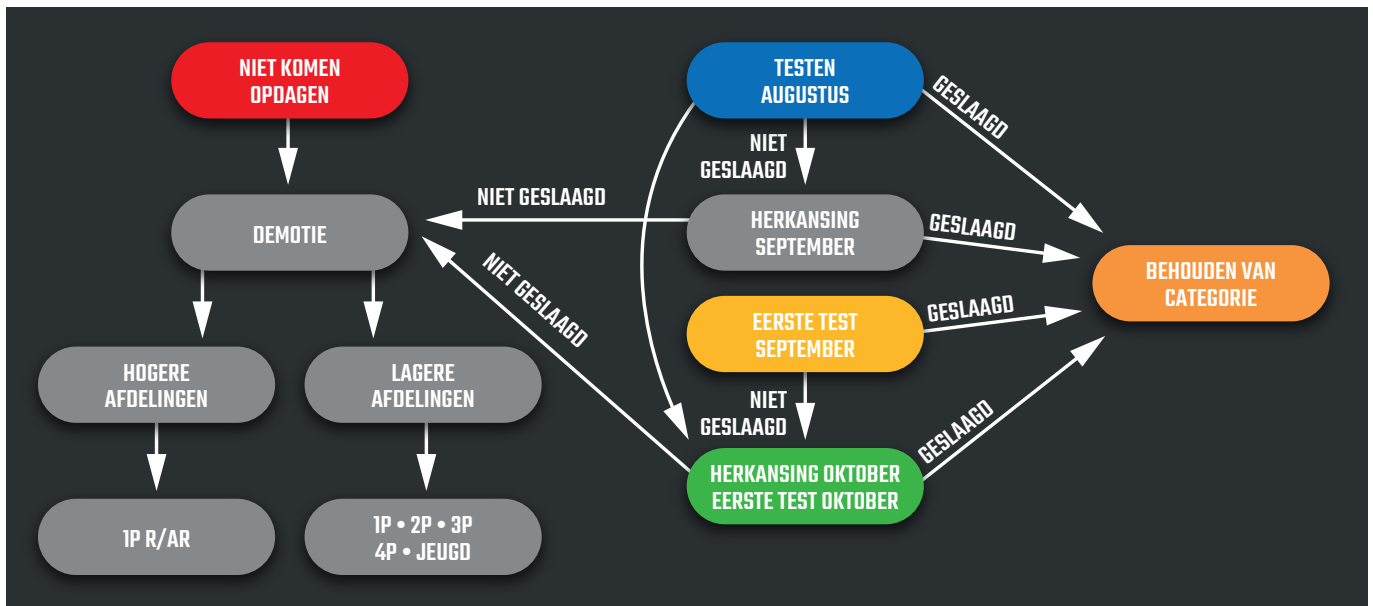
NIET KOMEN OPDAGEN

DEMOTIE

HOGERE AFDELINGEN

LAGERE AFDELINGEN

1P R/AR

1P • 2P • 3P
4P • JEUGD

TESTEN AUGUSTUS

GESLAAGD

NIET GESLAAGD

NIET GESLAAGD

HERKANSING SEPTEMBER

GESLAAGD

NIET GESLAAGD

BEHOUDEN VAN CATEGORIE

EERSTE TEST SEPTEMBER

GESLAAGD

NIET GESLAAGD

HERKANSING OKTOBER
EERSTE TEST OKTOBER

GESLAAGD